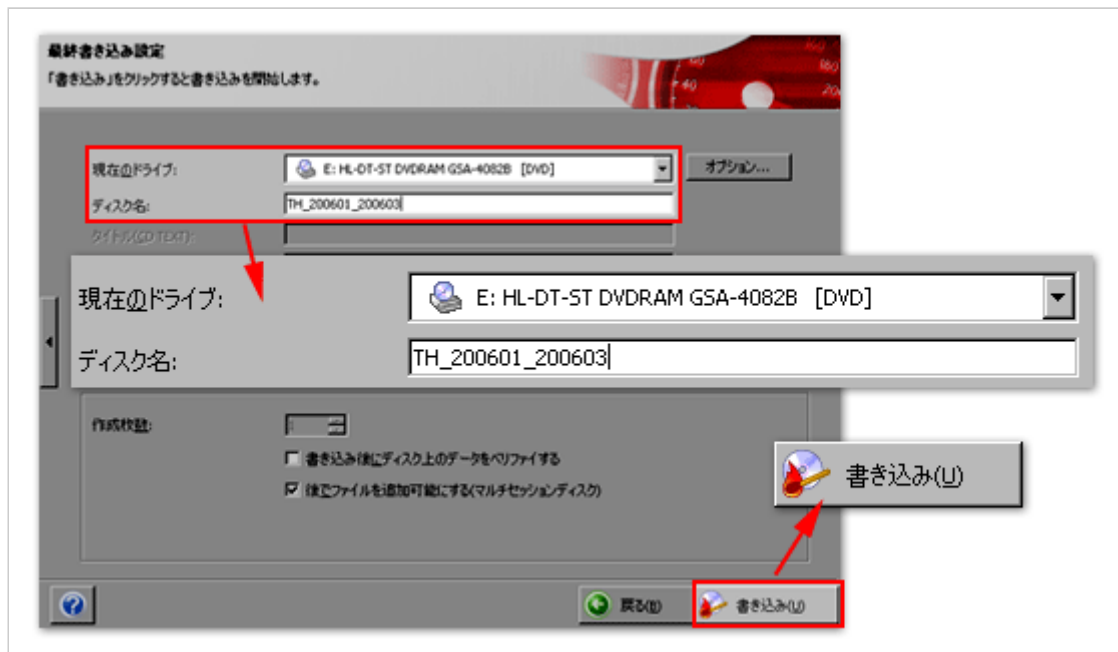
最終書き込み設定
「書き込み」をクリックすると書き込みを開始します。

現在のドライブ: E: HL-DT-ST DVDRAM GSA-4082B [DVD]
オプション...
ディスク名: TH_200601_200603
タイトル(CD TEXT):

現在のドライブ: E: HL-DT-ST DVDRAM GSA-4082B [DVD]
ディスク名: TH_200601_200603

作成枚数: 1
書き込み後にディスク上のデータをベリファイする
後でファイルを追加可能にする(マルチセッションディスク)

書き込み(U)

戻る(B)
書き込み(U)